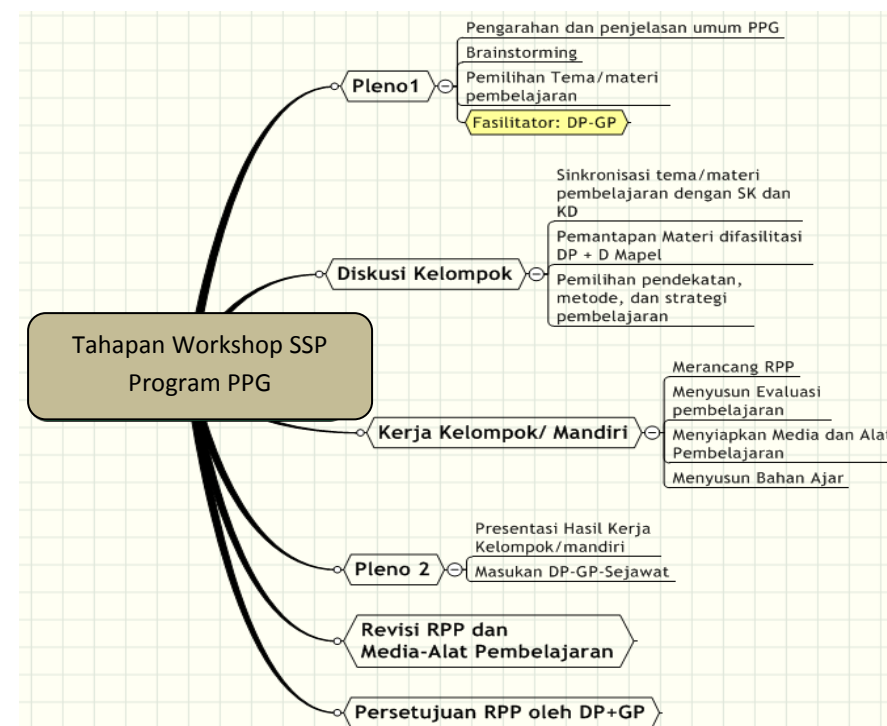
Tahapan Workshop SSP Program PPG

Pleno1

Pengarahan dan penjelasan umum PPG

Brainstorming

Pemilihan Tema/materi pembelajaran

Fasilitator: DP-GP

Diskusi Kelompok

Sinkronisasi tema/materi pembelajaran dengan SK dan KD

Pemantapan Materi difasilitasi DP + D Mapel

Pemilihan pendekatan, metode, dan strategi pembelajaran

Kerja Kelompok/ Mandiri

Merancang RPP

Menyusun Evaluasi pembelajaran

Menyiapkan Media dan Alat Pembelajaran

Menyusun Bahan Ajar

Pleno 2

Presentasi Hasil Kerja Kelompok/mandiri

Masukan DP-GP-Sejawat

Revisi RPP dan Media-Alat Pembelajaran

Persetujuan RPP oleh DP+GP